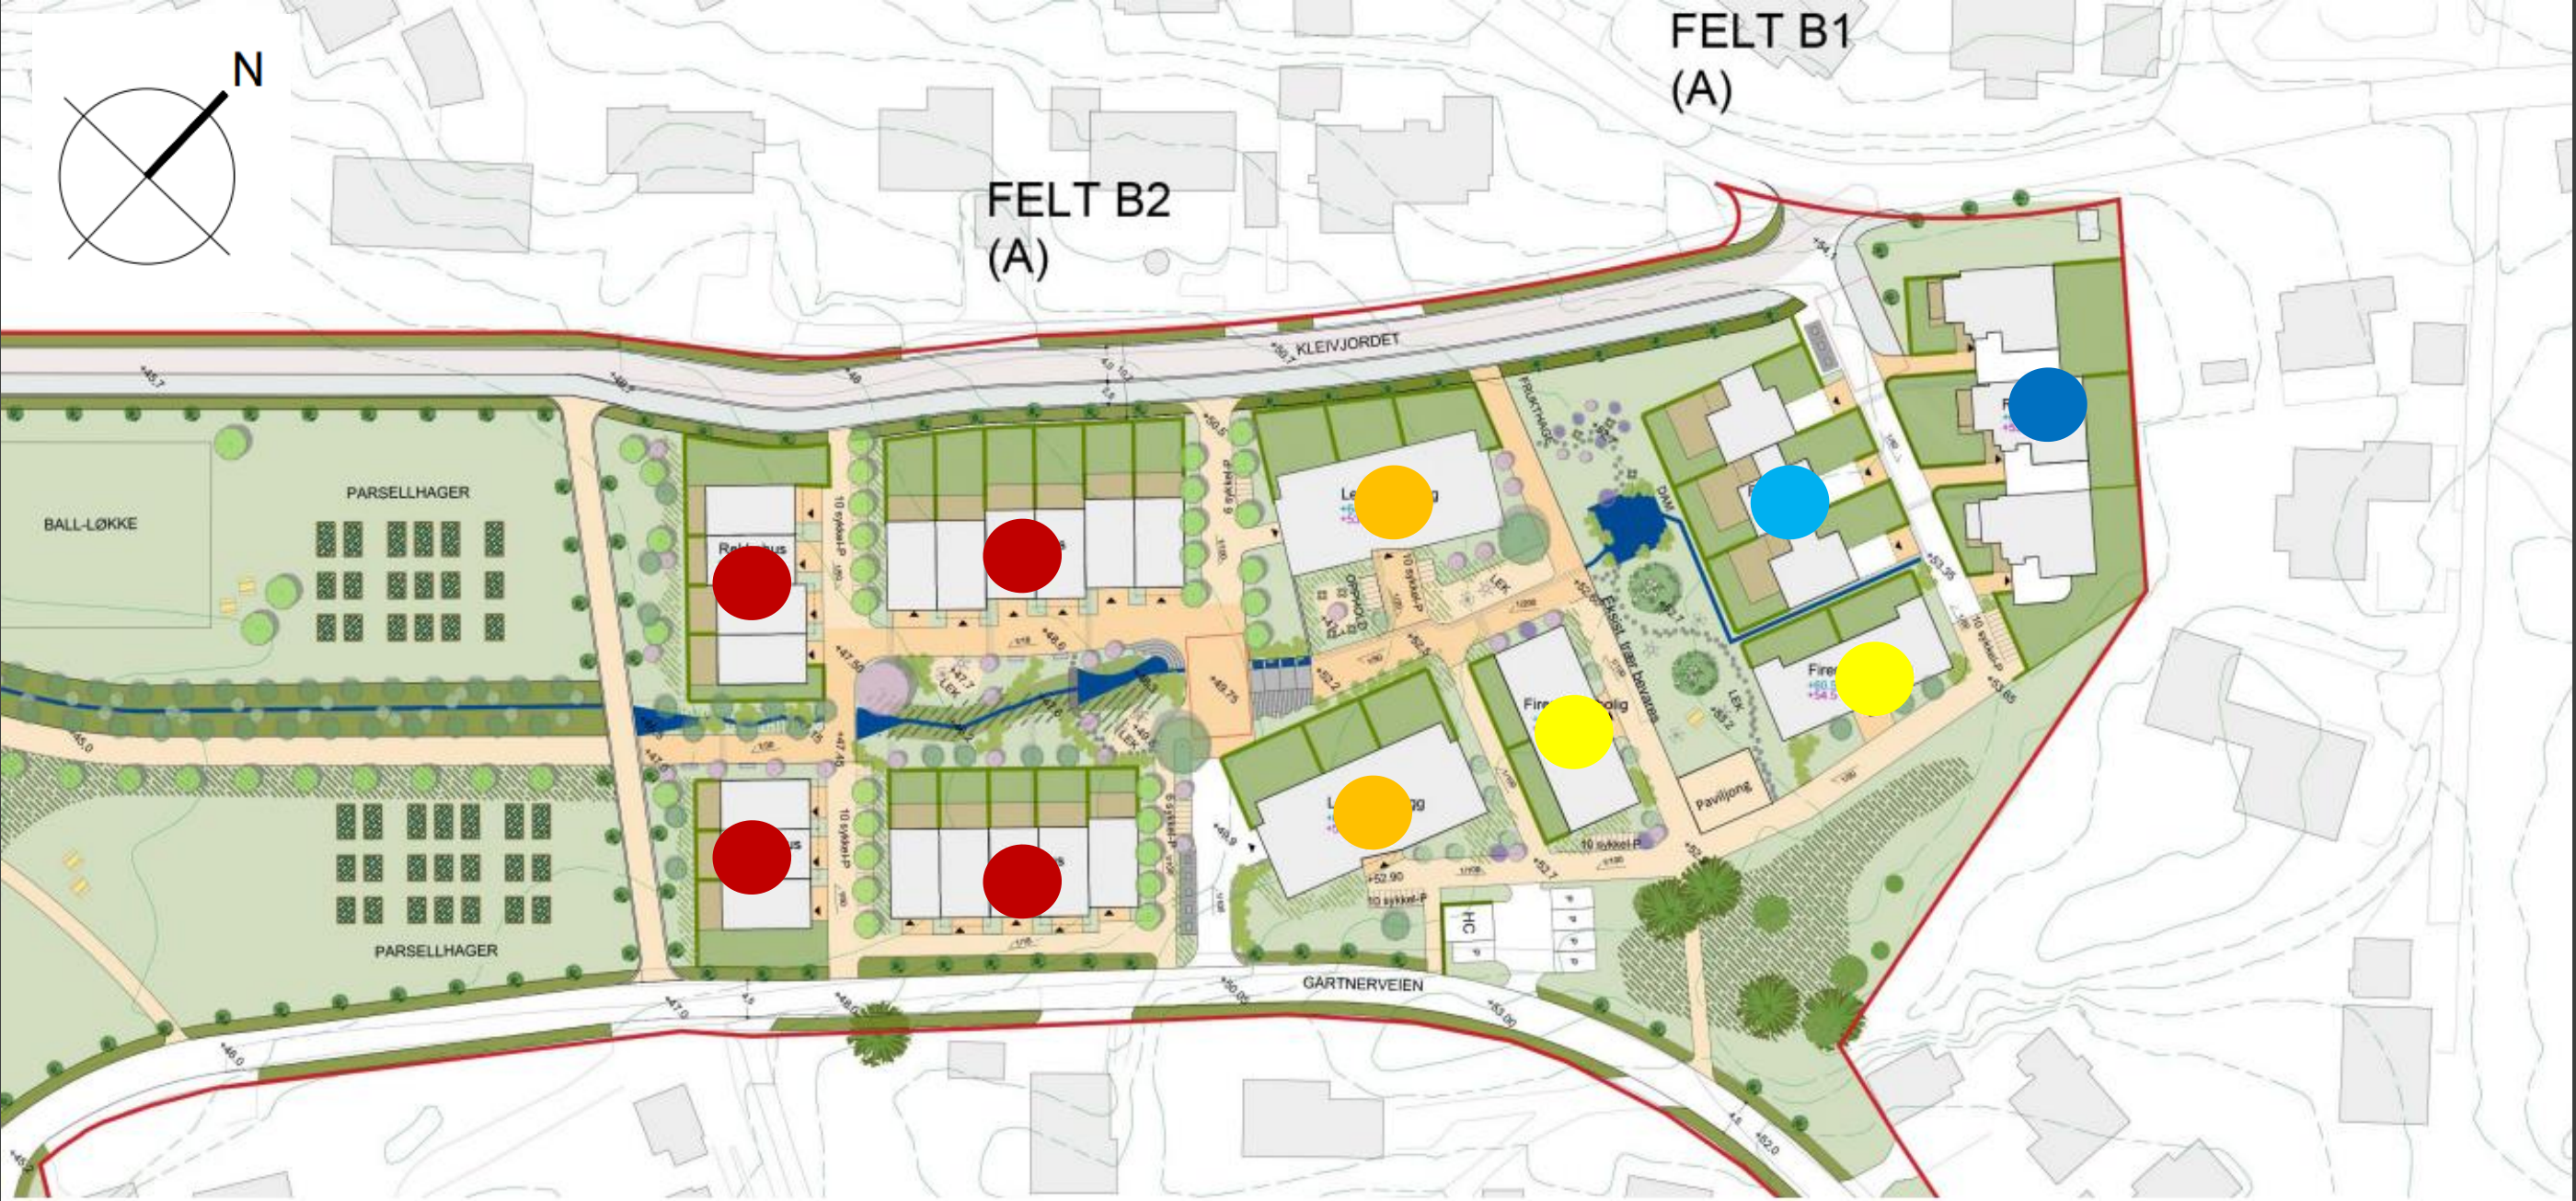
N

FELT B1
(A)

FELT B2
(A)

KLEIVJORDET

PARSELLHAGER

BALL-LØKKE

PARSELLHAGER

GARTNERVEIEN

FRUKTHAGE

DAM

LEK

LEK

LEK

LEK

OPPHOLD

Eksist. trær bevares

Paviljong

10 sykkel-P

10 sykkel-P

10 sykkel-P

10 sykkel-P

10 sykkel-P

10 sykkel-P

6 sykkel-P

HC

P

P

P

P

+45,7

+48

+50,7

+54,1

+50,5

+53,55

+53,65

+52,90

+52,7

+50,05

+53,00

+52,0

+47,0

+48,0

+46,0

+45,0

+47,50

+47,45

+48,6

+49,75

+52,2

+52,5

+53,2

+52,7

+49,9

+45,2